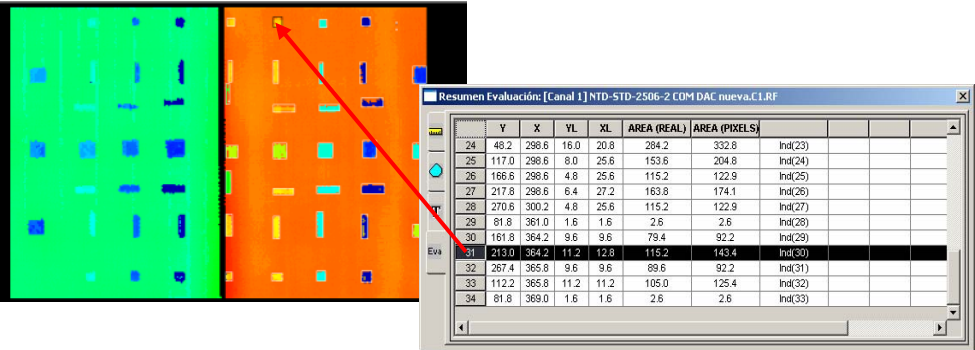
Resumen Evaluación: [Canal 1] NTD-STD-2506-2 COM DAC nueva.C1.RF

Eva

| | Y | X | YL | XL | AREA (REAL) | AREA (PIXELS) | |
|---|---|---|---|---|---|---|---|
| 24 | 48.2 | 298.6 | 16.0 | 20.8 | 284.2 | 332.8 | Ind(23) |
| 25 | 117.0 | 298.6 | 8.0 | 25.6 | 153.6 | 204.8 | Ind(24) |
| 26 | 166.6 | 298.6 | 4.8 | 25.6 | 115.2 | 122.9 | Ind(25) |
| 27 | 217.8 | 298.6 | 6.4 | 27.2 | 163.8 | 174.1 | Ind(26) |
| 28 | 270.6 | 300.2 | 4.8 | 25.6 | 115.2 | 122.9 | Ind(27) |
| 29 | 81.8 | 361.0 | 1.6 | 1.6 | 2.6 | 2.6 | Ind(28) |
| 30 | 161.8 | 364.2 | 9.6 | 9.6 | 79.4 | 92.2 | Ind(29) |
| 31 | 213.0 | 364.2 | 11.2 | 12.8 | 115.2 | 143.4 | Ind(30) |
| 32 | 267.4 | 365.8 | 9.6 | 9.6 | 89.6 | 92.2 | Ind(31) |
| 33 | 112.2 | 365.8 | 11.2 | 11.2 | 105.0 | 125.4 | Ind(32) |
| 34 | 81.8 | 369.0 | 1.6 | 1.6 | 2.6 | 2.6 | Ind(33) |